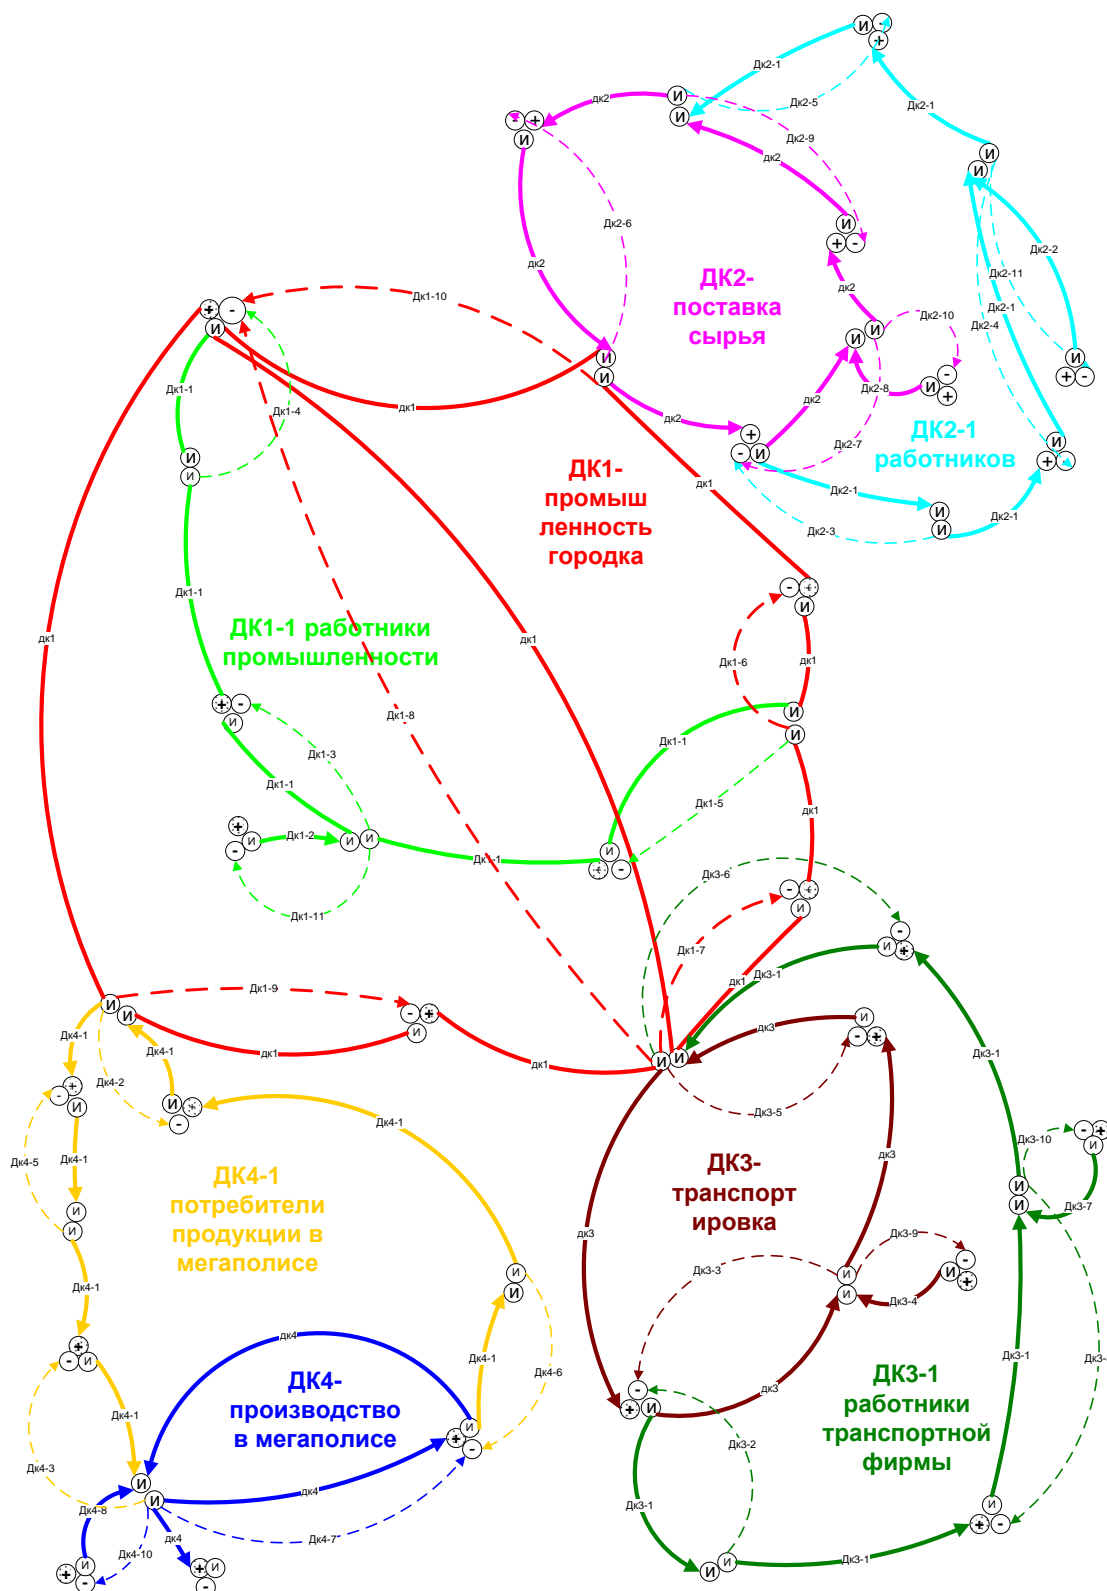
ДК2-поставка сырья

ДК2-1 работников

ДК1-промышленность городка

ДК1-1 работники промышленности

ДК4-1 потребители продукции в мегаполисе

ДК3-транспортировка

ДК4-производство в мегаполисе

ДК3-1 работники транспортной фирмы

Дк2-1
Дк2-5
Дк2-1
дк2
Дк2-9
дк2
Дк2-6
дк2
Дк2-2
Дк2-11
Дк2-1
Дк2-4
дк2
Дк2-10
дк2
Дк2-8
Дк2-7
дк2
Дк2-1
Дк2-3
Дк2-1
Дк1-10
дк1
Дк1-1
Дк1-4
дк1
дк1
Дк1-1
дк1
Дк1-6
дк1
Дк1-8
Дк1-1
Дк1-3
Дк1-1
Дк1-5
Дк1-2
дк1
Дк1-1
Дк1-11
Дк3-6
Дк1-7
дк1
Дк3-1
Дк1-9
дк1
дк1
дк3
Дк3-1
Дк4-1
Дк4-1
Дк4-2
Дк4-1
Дк3-5
Дк3-10
Дк4-5
Дк4-1
дк3
Дк3-7
дк3
Дк3-9
Дк4-1
Дк3-3
Дк3-4
дк4
Дк4-1
Дк4-6
Дк3-1
Дк3-
дк3
Дк4-1
Дк3-2
Дк4-3
Дк4-8
дк4
Дк3-1
дк4
Дк4-7
Дк4-10
Дк3-1